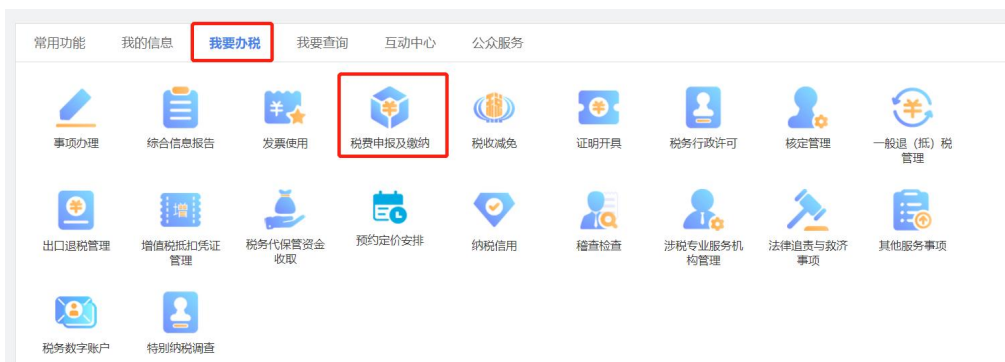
常用功能 我的信息 我要办税 我要查询 互动中心 公众服务

事项办理
综合信息报告
发票使用
税费申报及缴纳
税收减免
证明开具
税务行政许可
核定管理
一般退（抵）税管理

出口退税管理
增值税抵扣凭证管理
税务代保管资金收取
预约定价安排
纳税信用
稽查检查
涉税专业服务机构管理
法律追责与救济事项
其他服务事项

税务数字账户
特别纳税调查